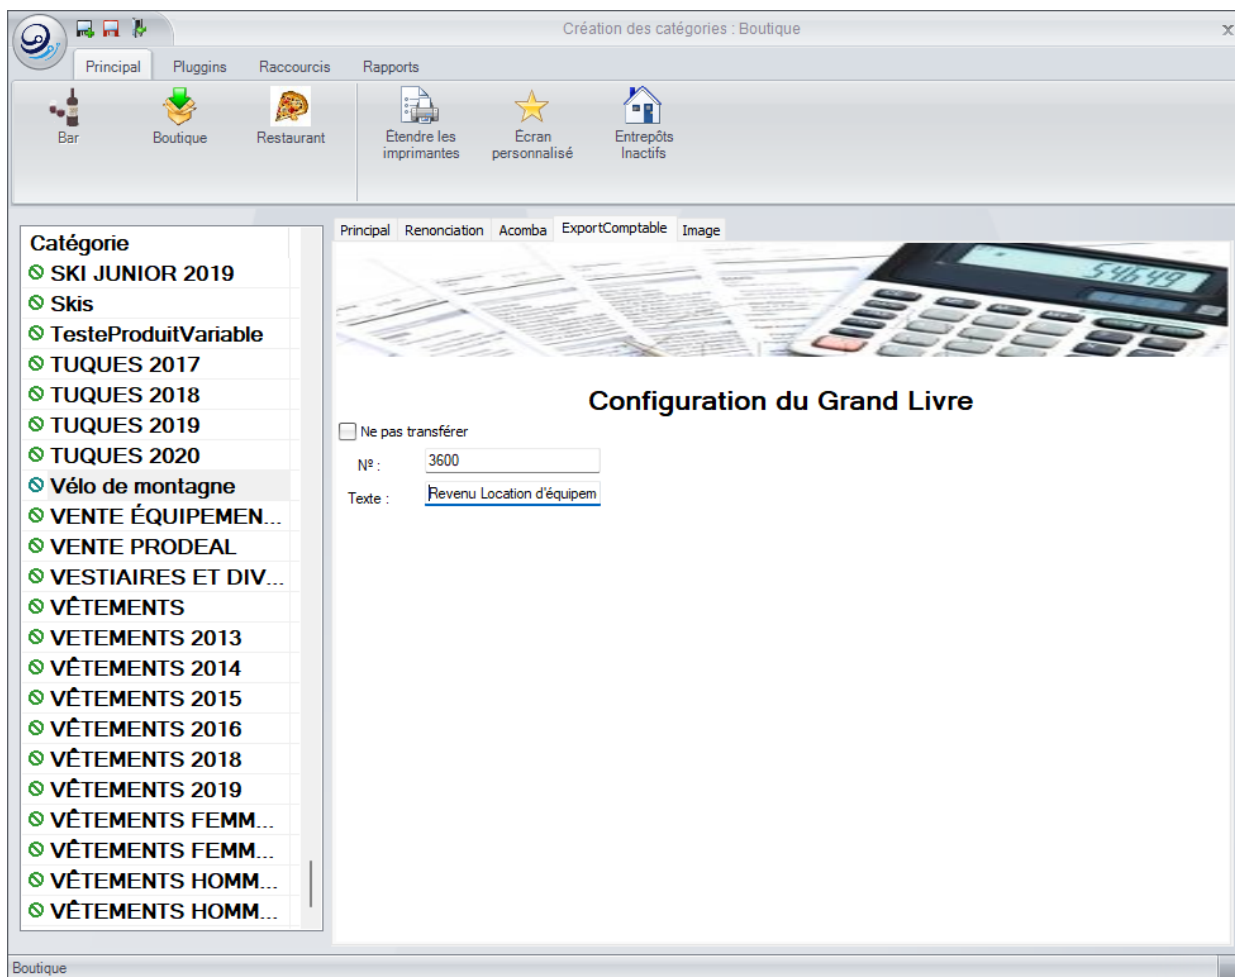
Création des catégories : Boutique

Principal Pluggins Raccourcis Rapports

Bar Boutique Restaurant Étendre les imprimantes Écran personnalisé Entrepôts Inactifs

Catégorie
SKI JUNIOR 2019
Skis
TesteProduitVariable
TUQUES 2017
TUQUES 2018
TUQUES 2019
TUQUES 2020
Vélo de montagne
VENTE ÉQUIPEMEN...
VENTE PRODEAL
VESTIAIRES ET DIV...
VÊTEMENTS
VETEMENTS 2013
VÊTEMENTS 2014
VÊTEMENTS 2015
VÊTEMENTS 2016
VÊTEMENTS 2018
VÊTEMENTS 2019
VÊTEMENTS FEMM...
VÊTEMENTS FEMM...
VÊTEMENTS HOMM...
VÊTEMENTS HOMM...

Principal Renonciation Acomba ExportComptable Image

54649

Configuration du Grand Livre

Ne pas transférer
Nº : 3600
Texte : Revenu Location d'équipem

Boutique